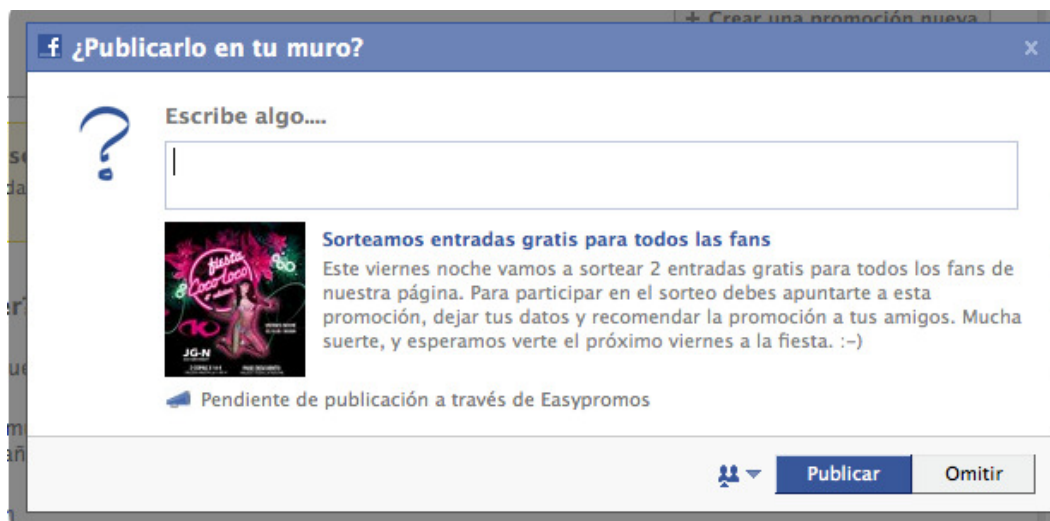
+ Crear una promoción nueva

f ¿Publicarlo en tu muro?

×

Escribe algo....

Sorteamos entradas gratis para todos las fans

Este viernes noche vamos a sortear 2 entradas gratis para todos los fans de nuestra página. Para participar en el sorteo debes apuntarte a esta promoción, dejar tus datos y recomendar la promoción a tus amigos. Mucha suerte, y esperamos verte el próximo viernes a la fiesta. :-)

Fiesta Coco-Loco

JG-N

Pendiente de publicación a través de Easypromos

Publicar

Omitir